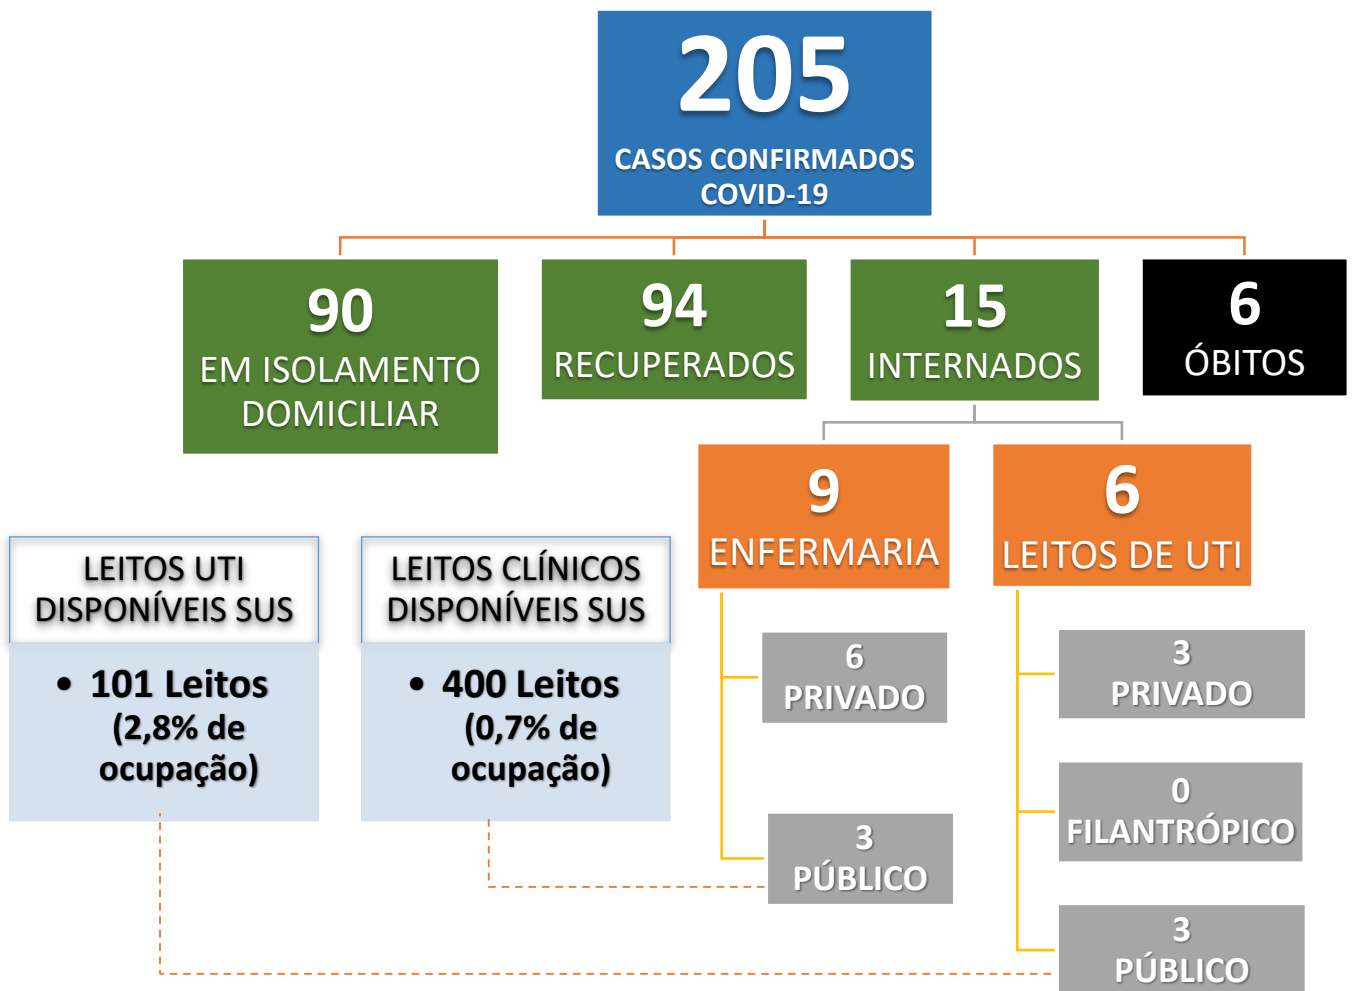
205
CASOS CONFIRMADOS
COVID-19

90
EM ISOLAMENTO DOMICILIAR

94
RECUPERADOS

15
INTERNADOS

6
ÓBITOS

9
ENFERMARIA

6
LEITOS DE UTI

LEITOS UTI DISPONÍVEIS SUS

• 101 Leitos (2,8% de ocupação)

LEITOS CLÍNICOS DISPONÍVEIS SUS

• 400 Leitos (0,7% de ocupação)

6
PRIVADO

3
PÚBLICO

3
PRIVADO

0
FILANTRÓPICO

3
PÚBLICO